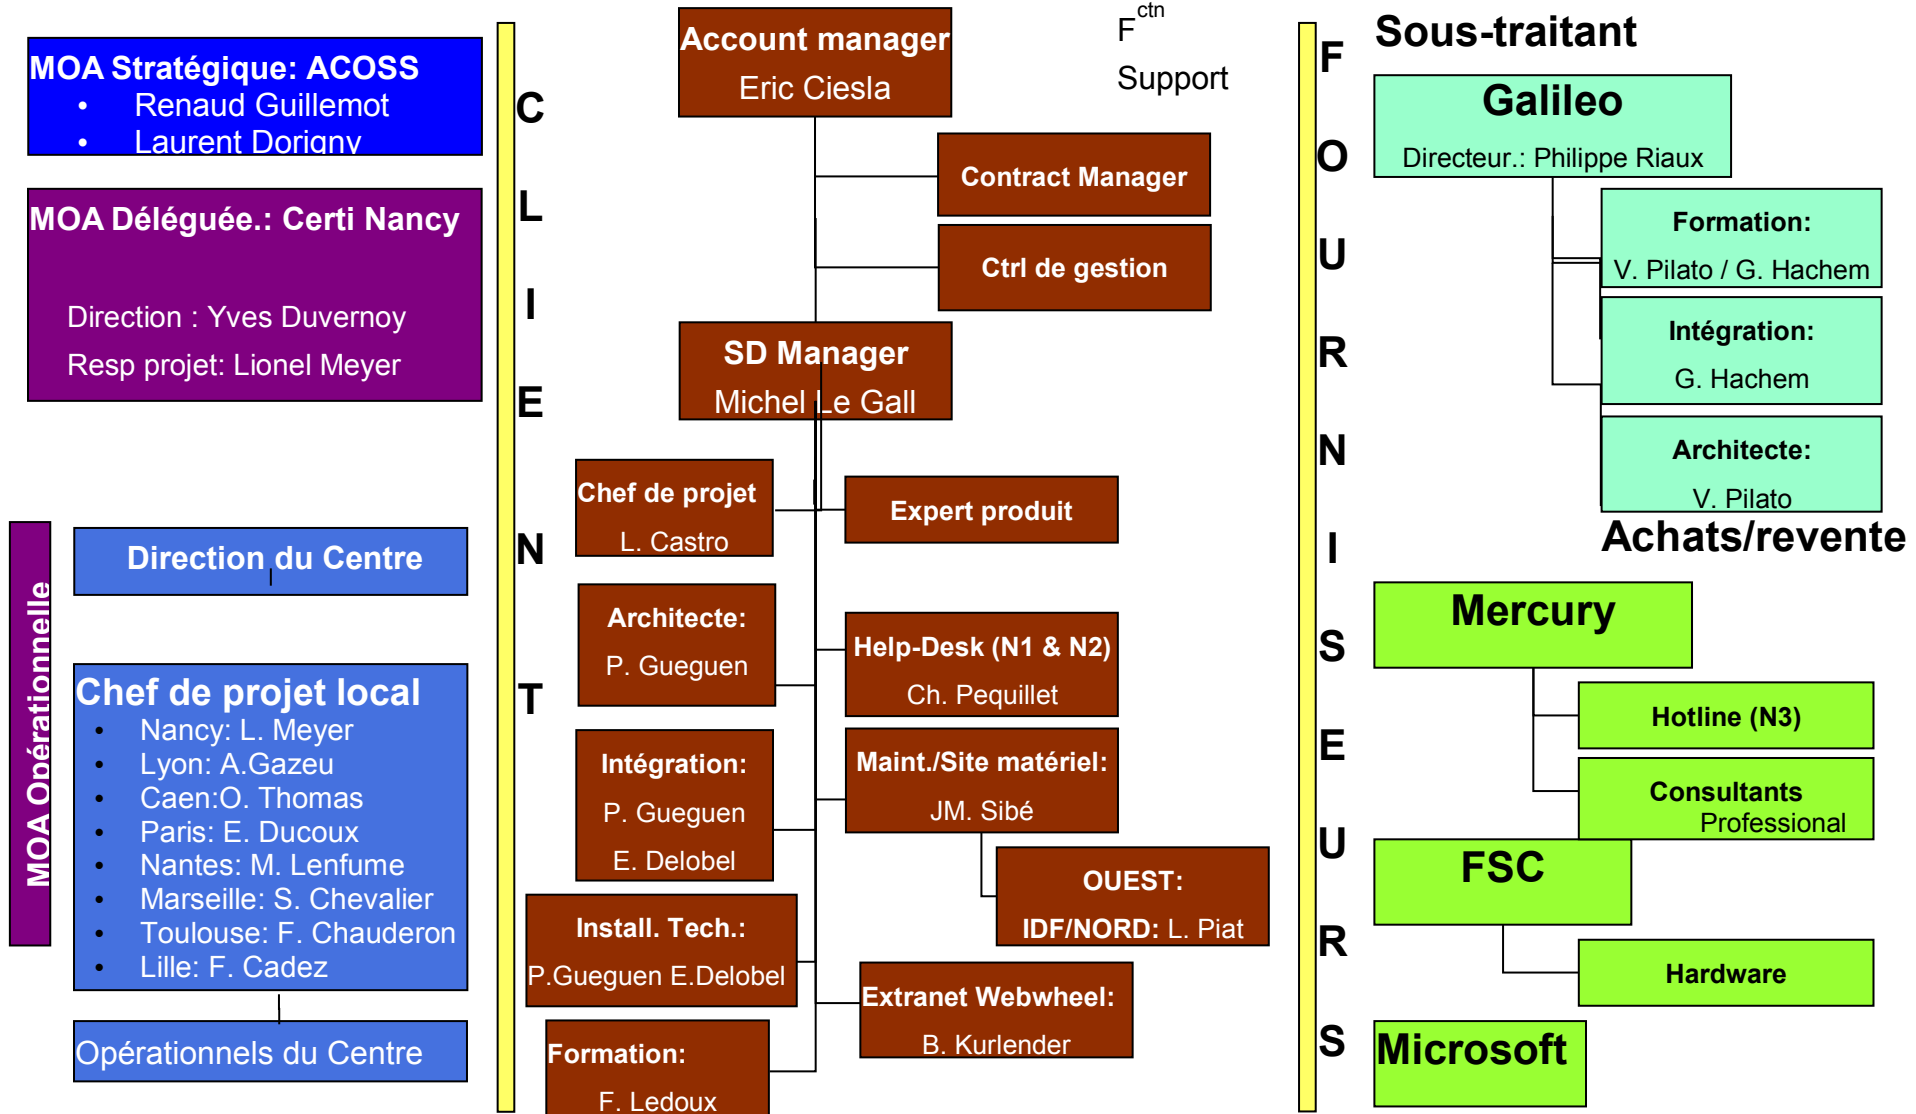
MOA Stratégique: ACOSS
• Renaud Guillemot
• Laurent Dorigny

MOA Déléguée.: Certi Nancy

Direction : Yves Duvernoy
Resp projet: Lionel Meyer

MOA Opérationnelle

Direction du Centre

Chef de projet local
• Nancy: L. Meyer
• Lyon: A.Gazeu
• Caen:O. Thomas
• Paris: E. Ducoux
• Nantes: M. Lenfume
• Marseille: S. Chevalier
• Toulouse: F. Chauderon
• Lille: F. Cadez

Opérationnels du Centre

C L I E N T

Account manager
Eric Ciesla

$F^{ctn}$
Support

Contract Manager

Ctrl de gestion

SD Manager
Michel Le Gall

Chef de projet
L. Castro

Expert produit

Architecte:
P. Gueguen

Help-Desk (N1 & N2)
Ch. Pequillet

Intégration:
P. Gueguen
E. Delobel

Maint./Site matériel:
JM. Sibé

OUEST:
IDF/NORD: L. Piat

Install. Tech.:
P.Gueguen E.Delobel

Extranet Webwheel:
B. Kurlender

Formation:
F. Ledoux

F O U R N I S E U R S

Sous-traitant

Galileo
Directeur.: Philippe Riaux

Formation:
V. Pilato / G. Hachem

Intégration:
G. Hachem

Architecte:
V. Pilato

Achats/revente

Mercury

Hotline (N3)

Consultants
Professional

FSC

Hardware

Microsoft